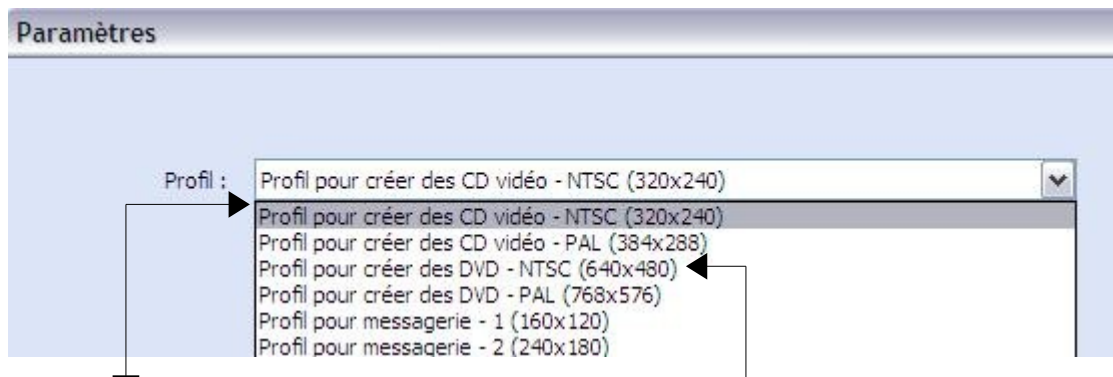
Paramètres

Profil : Profil pour créer des CD vidéo - NTSC (320x240)

Profil pour créer des CD vidéo - NTSC (320x240)
Profil pour créer des CD vidéo - PAL (384x288)
Profil pour créer des DVD - NTSC (640x480)
Profil pour créer des DVD - PAL (768x576)
Profil pour messagerie - 1 (160x120)
Profil pour messagerie - 2 (240x180)